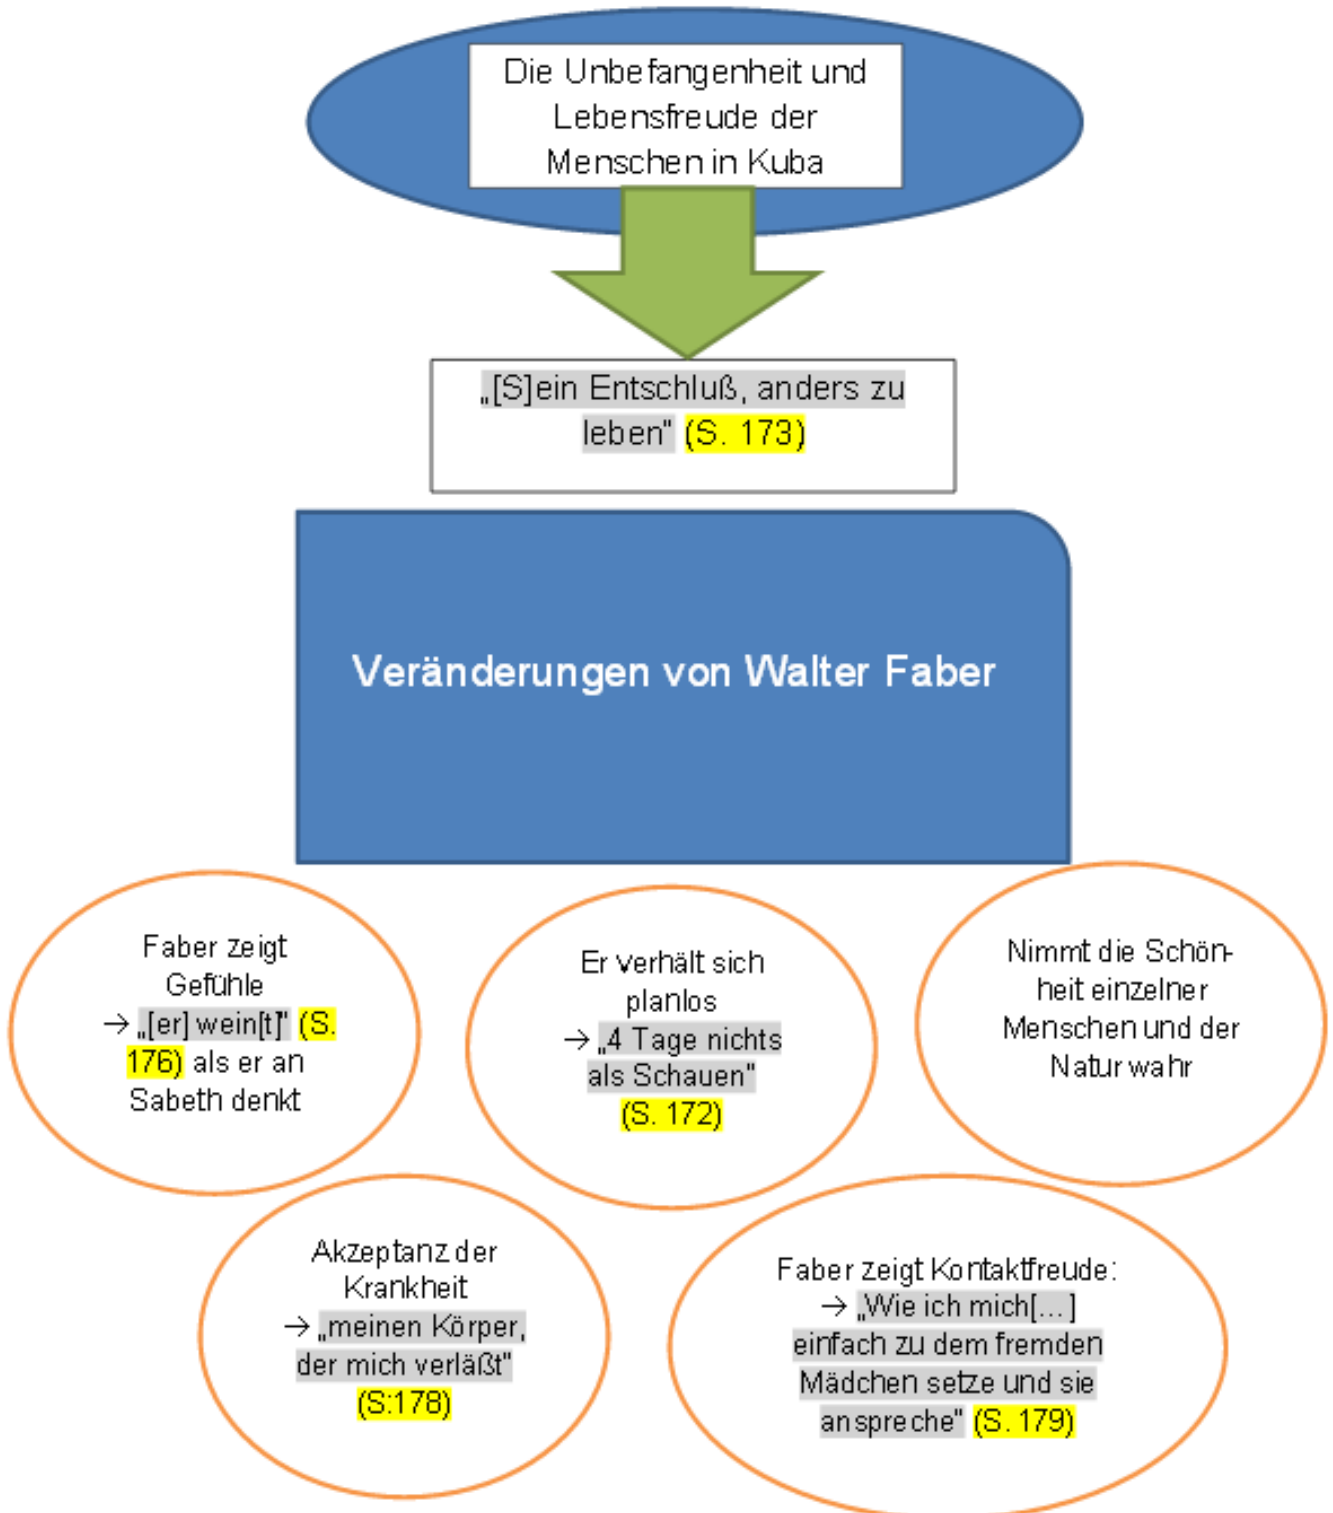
Die Unbefangenheit und Lebensfreude der Menschen in Kuba

„[S]ein Entschluß, anders zu leben" (S. 173)

Veränderungen von Walter Faber

Faber zeigt Gefühle → „[er] wein[t]" (S. 176) als er an Sabeth denkt

Er verhält sich planlos → „4 Tage nichts als Schauen" (S. 172)

Nimmt die Schönheit einzelner Menschen und der Natur wahr

Akzeptanz der Krankheit → „meinen Körper, der mich verläßt" (S:178)

Faber zeigt Kontaktfreude: → „Wie ich mich[…] einfach zu dem fremden Mädchen setze und sie anspreche" (S. 179)